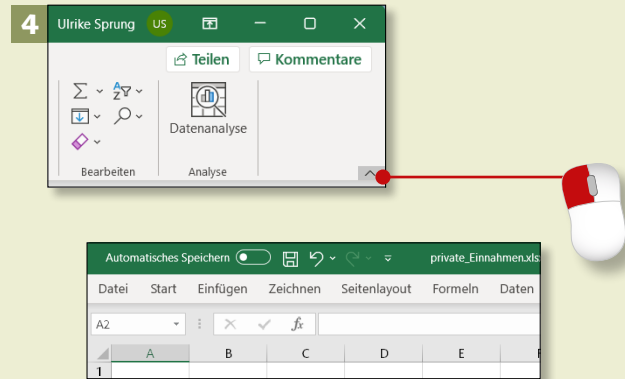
4

Ulrike Sprung US

Teilen

Kommentare

Datenanalyse

Bearbeiten

Analyse

Automatisches Speichern

private_Einnahmen.xlsx

Datei Start Einfügen Zeichnen Seitenlayout Formeln Daten

A2

$fx$

| | A | B | C | D | E |
|---|---|---|---|---|---|
| 1 | | | | | |